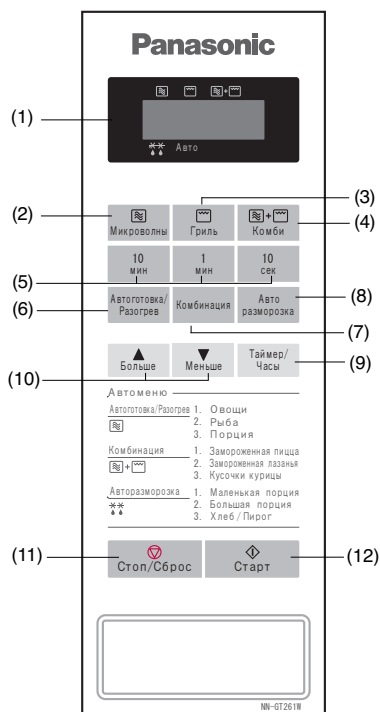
Panasonic

(1)

Авто

(2)
Микроволны

(3)
Гриль

(4)
Комби

10
мин

1
мин

10
сек

(5)

(6)
Автоготовка/
Разогрев

Комбинация

Авто
разморозка

(8)

(7)

▲
Больше

▼
Меньше

Таймер/
Часы

(9)

(10)

Автоменю

Автоготовка/Разогрев
1. Овощи
2. Рыба
3. Порция

Комбинация
1. Замороженная пицца
2. Замороженная лазанья
3. Кусочки курицы

Авторазморозка
1. Маленькая порция
2. Большая порция
3. Хлеб / Пирог

(11)
Стоп/Сброс

Старт
(12)

NN-GT261W